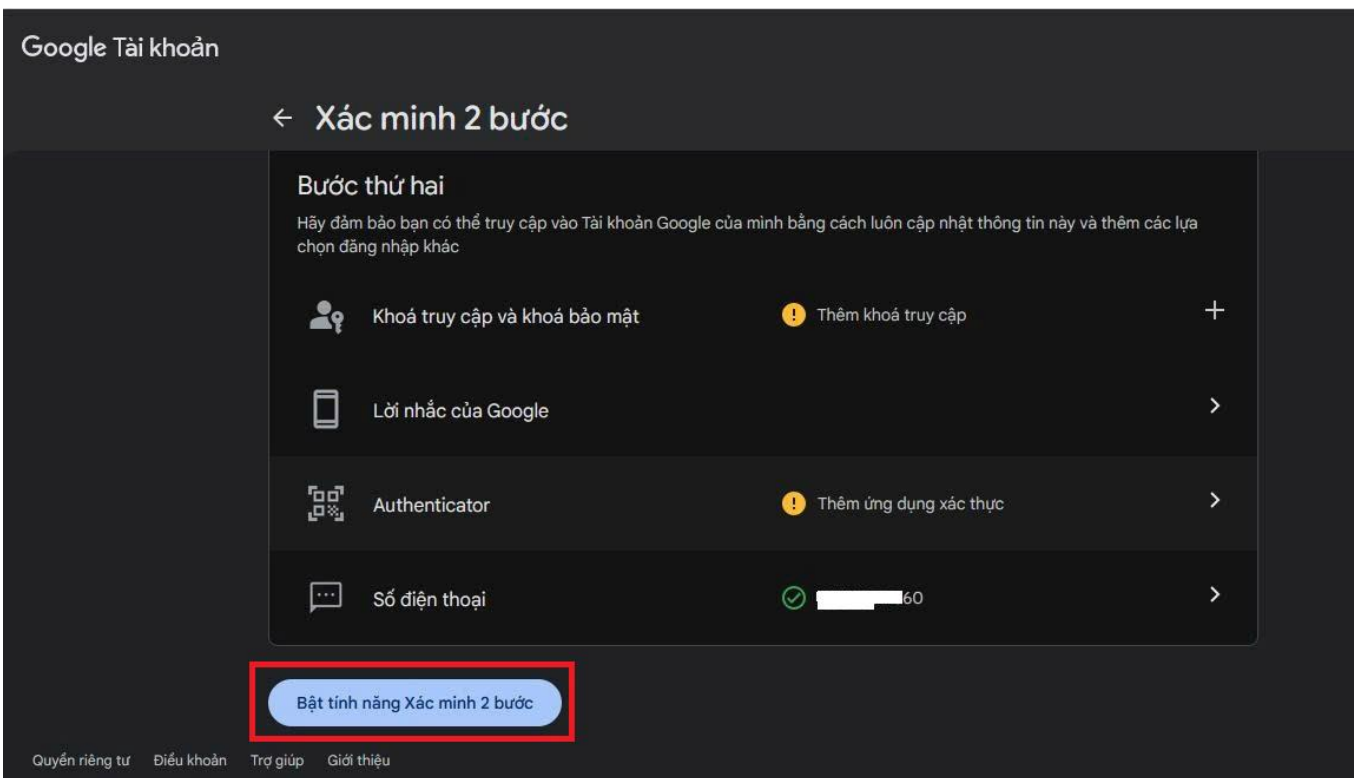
Google Tài khoản

← Xác minh 2 bước

Bước thứ hai

Hãy đảm bảo bạn có thể truy cập vào Tài khoản Google của mình bằng cách luôn cập nhật thông tin này và thêm các lựa chọn đăng nhập khác

Khoá truy cập và khoá bảo mật | Thêm khoá truy cập | +

Lời nhắc của Google | >

Authenticator | Thêm ứng dụng xác thực | >

Số điện thoại | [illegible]60 | >

Bật tính năng Xác minh 2 bước

Quyền riêng tư Điều khoản Trợ giúp Giới thiệu